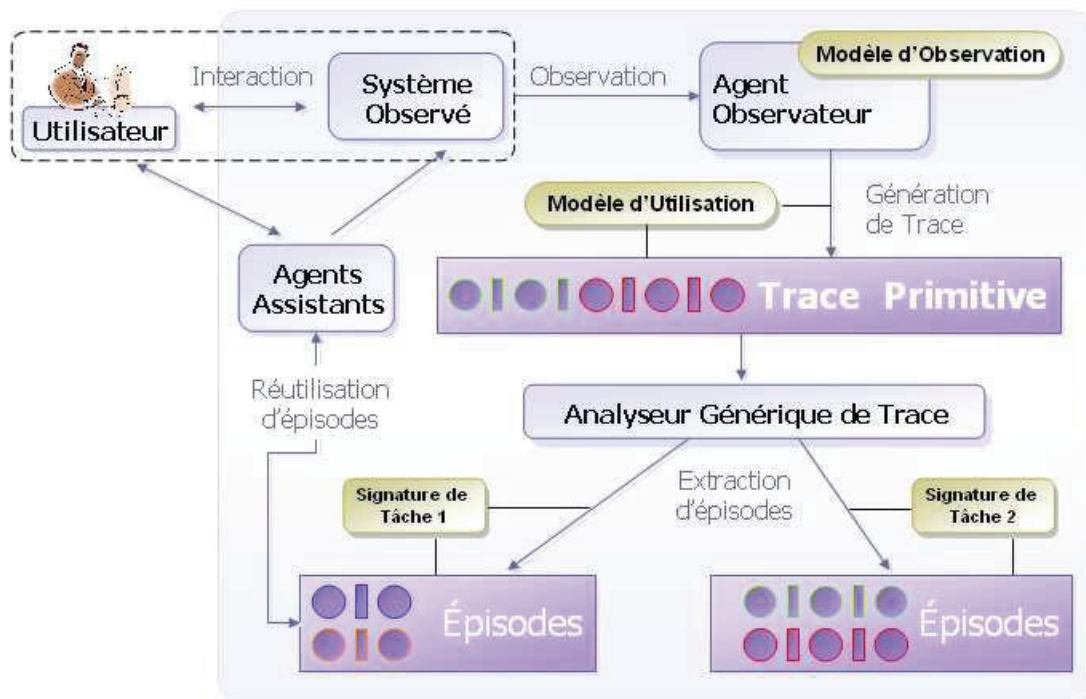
Utilisateur
Interaction
Système Observé
Observation
Modèle d'Observation
Agent Observateur
Génération de Trace
Modèle d'Utilisation
Agents Assistants
Trace Primitive
Réutilisation d'épisodes
Analyseur Générique de Trace
Extraction d'épisodes
Signature de Tâche 1
Signature de Tâche 2
Épisodes
Épisodes